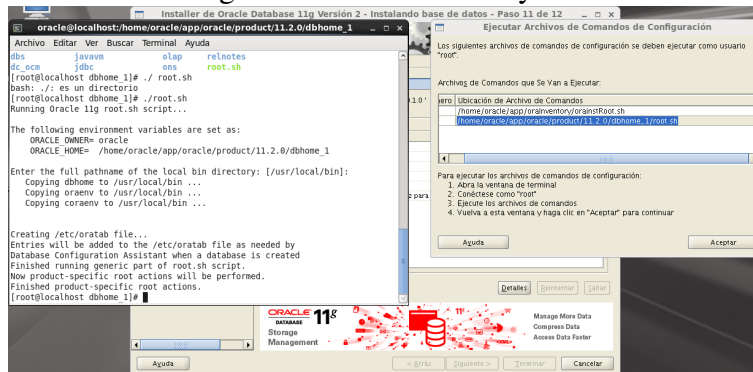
oracle@localhost:/home/oracle/app/oracle/product/11.2.0/dbhome_1

Archivo Editar Ver Buscar Terminal Ayuda

dbs javavm olap relnotes
dc_ocm jdbc ons root.sh
[root@localhost dbhome_1]# ./ root.sh
bash: ./: es un directorio
[root@localhost dbhome_1]# ./root.sh
Running Oracle 11g root.sh script...

The following environment variables are set as:
ORACLE_OWNER= oracle
ORACLE_HOME= /home/oracle/app/oracle/product/11.2.0/dbhome_1

Enter the full pathname of the local bin directory: [/usr/local/bin]:
Copying dbhome to /usr/local/bin ...
Copying oraenv to /usr/local/bin ...
Copying coraenv to /usr/local/bin ...

Creating /etc/oratab file...
Entries will be added to the /etc/oratab file as needed by
Database Configuration Assistant when a database is created
Finished running generic part of root.sh script.
Now product-specific root actions will be performed.
Finished product-specific root actions.
[root@localhost dbhome_1]#

Installer de Oracle Database 11g Versión 2 - Instalando base de datos - Paso 11 de 12

Ejecutar Archivos de Comandos de Configuración

Los siguientes archivos de comandos de configuración se deben ejecutar como usuario "root".

Archivos de Comandos que Se Van a Ejecutar:

| ero | Ubicación de Archivo de Comandos |
|---|---|
| | /home/oracle/app/oraInventory/orainstRoot.sh |
| | /home/oracle/app/oracle/product/11.2.0/dbhome_1/root.sh |

Para ejecutar los archivos de comandos de configuración:
1. Abra la ventana de terminal
2. Conéctese como "root"
3. Ejecute los archivos de comandos
4. Vuelva a esta ventana y haga clic en "Aceptar" para continuar

Ayuda

Aceptar

Detalles Reintentar Saltar

ORACLE DATABASE 11g
Storage Management

Manage More Data
Compress Data
Access Data Faster

Ayuda

< Atrás Siguiente > Terminar Cancelar